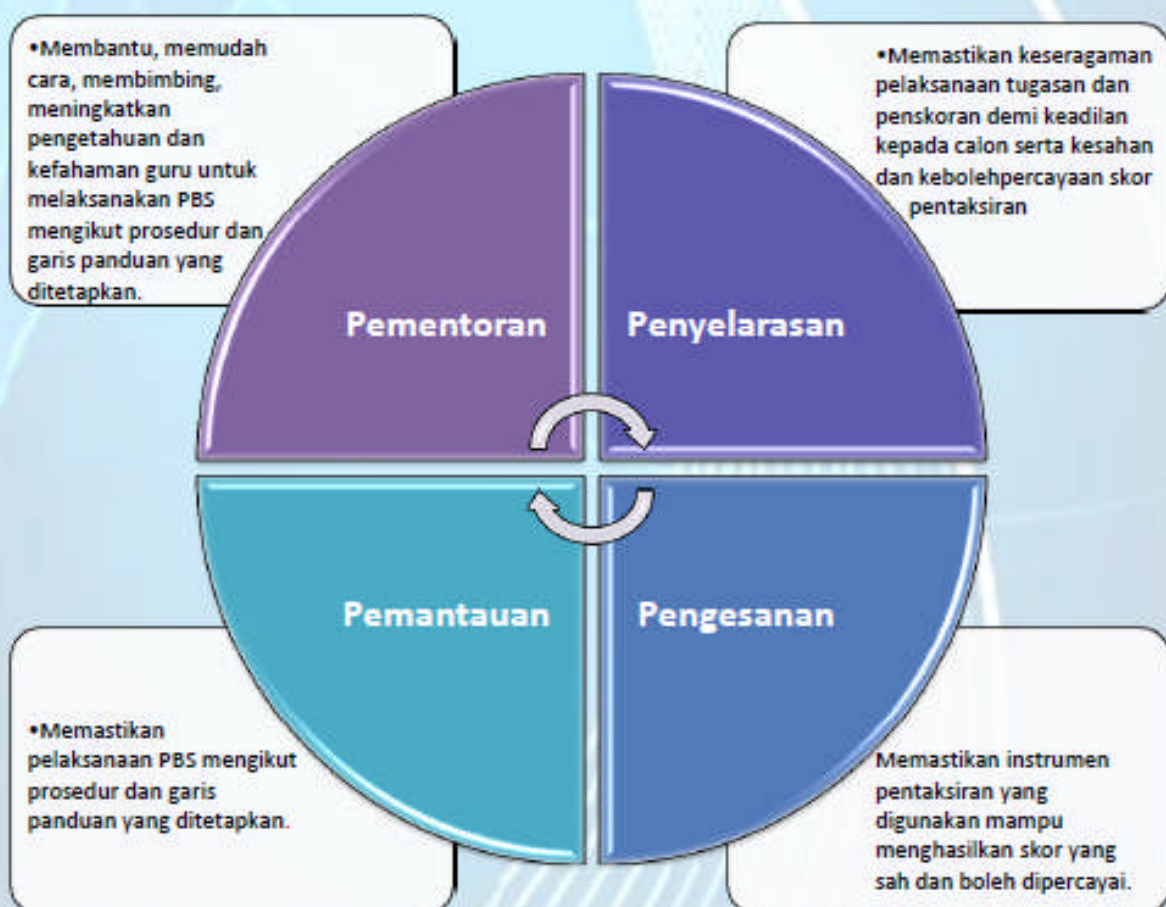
•Membantu, memudah cara, membimbing, meningkatkan pengetahuan dan kefahaman guru untuk melaksanakan PBS mengikut prosedur dan garis panduan yang ditetapkan.

•Memastikan keseragaman pelaksanaan tugasan dan penskoran demi keadilan kepada calon serta kesahan dan kebolehpercayaan skor pentaksiran

Pementoran

Penyelarasan

Pemantauan

Pengesanan

•Memastikan pelaksanaan PBS mengikut prosedur dan garis panduan yang ditetapkan.

Memastikan instrumen pentaksiran yang digunakan mampu menghasilkan skor yang sah dan boleh dipercayai.